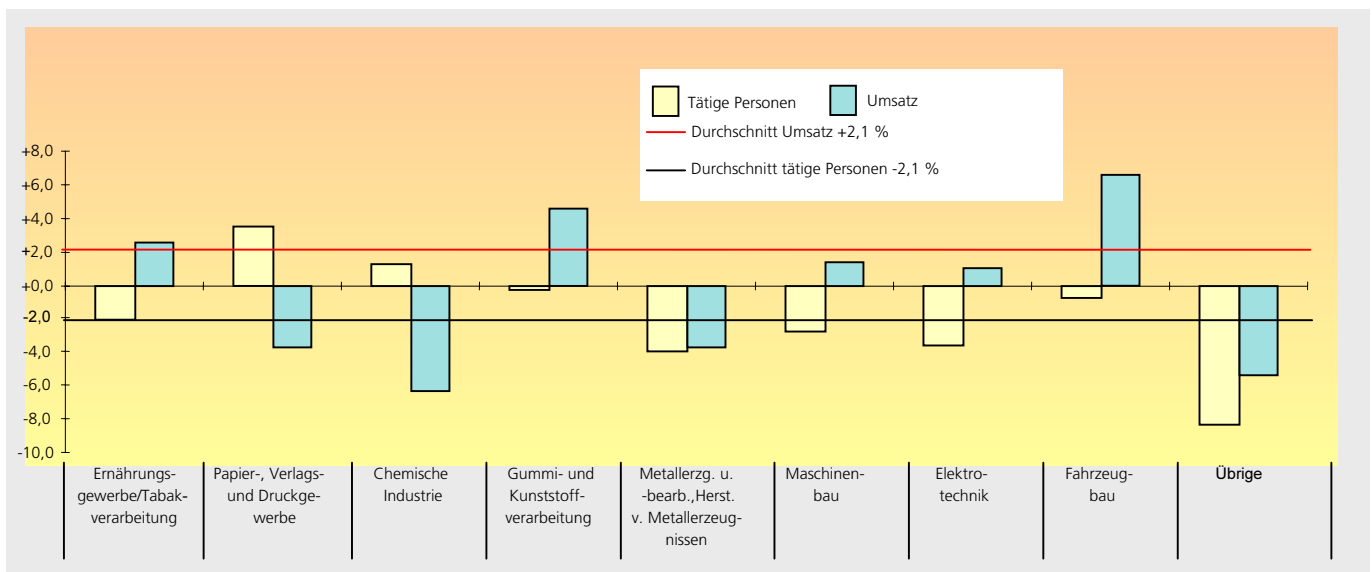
Tätige Personen
Umsatz
Durchschnitt Umsatz +2,1 %
Durchschnitt tätige Personen -2,1 %

+8,0
+6,0
+4,0
+2,0
+0,0
-2,0
-4,0
-6,0
-8,0
-10,0

Ernährungsgewerbe/Tabakverarbeitung
Papier-, Verlags- und Druckgewerbe
Chemische Industrie
Gummi- und Kunststoffverarbeitung
Metallerzg. u. -bearb.,Herst. v. Metallerzeugnissen
Maschinenbau
Elektrotechnik
Fahrzeugbau
Übrige